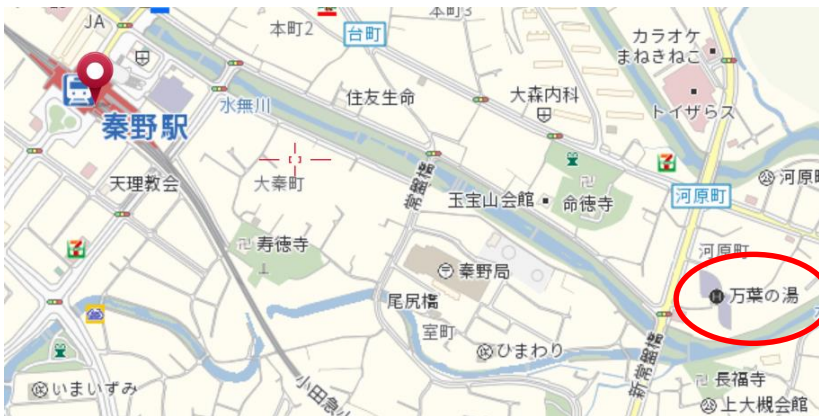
JA
本町2
本町3
台町
カラオケ
まねきねこ
トイザらス
秦野駅
水無川
住友生命
大森内科
天理教会
大秦町
玉宝山会館
命徳寺
河原町
河原町
寿徳寺
秦野局
河原町
万葉の湯
尾尻橋
室町
ひまわり
いまいずみ
小田急
長福寺
上大槻会館
新常盤橋
常盤橋